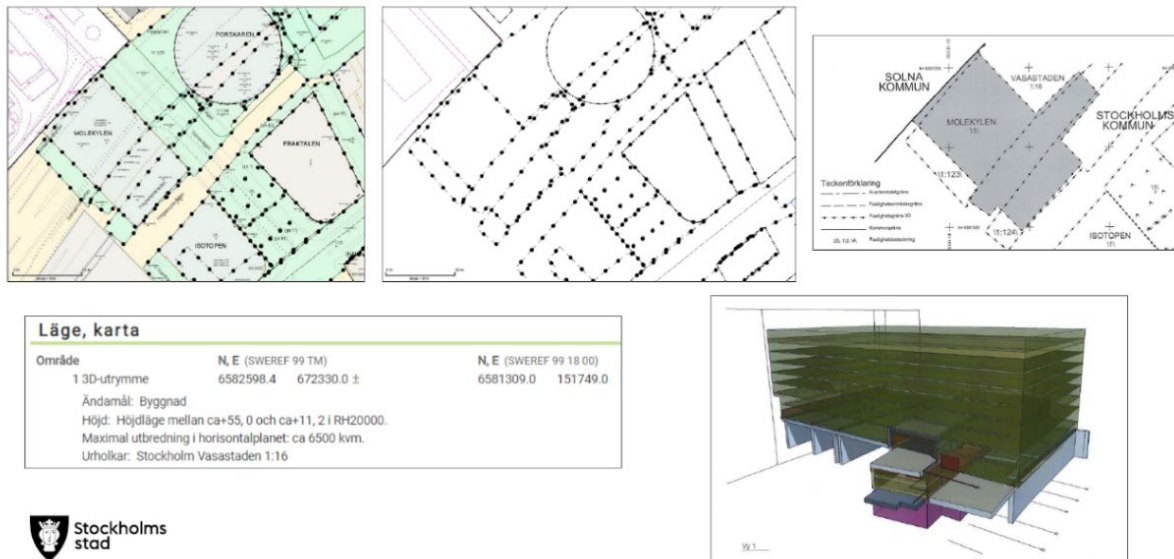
FORSKAREN

MOLEKYLEN

FRAKTALEN

ISOTOPEN

SOLNA KOMMUN

VASASTADEN 1:16

STOCKHOLMS KOMMUN

MOLEKYLEN 1

(1:123)

(1:124)

ISOTOPEN 1

Teckenförklaring

Läge, karta

| Område | N, E (SWEREF 99 TM) | | N, E (SWEREF 99 18 00) | |
|---|---|---|---|---|
| 1 3D-utrymme | 6582598.4 | 672330.0 ± | 6581309.0 | 151749.0 |

Ändamål: Byggnad
Höjd: Höjdläge mellan ca+55, 0 och ca+11, 2 i RH20000.
Maximal utbredning i horisontalplanet: ca 6500 kvm.
Urholkar: Stockholm Vasastaden 1:16

Stockholms stad

Vy 1